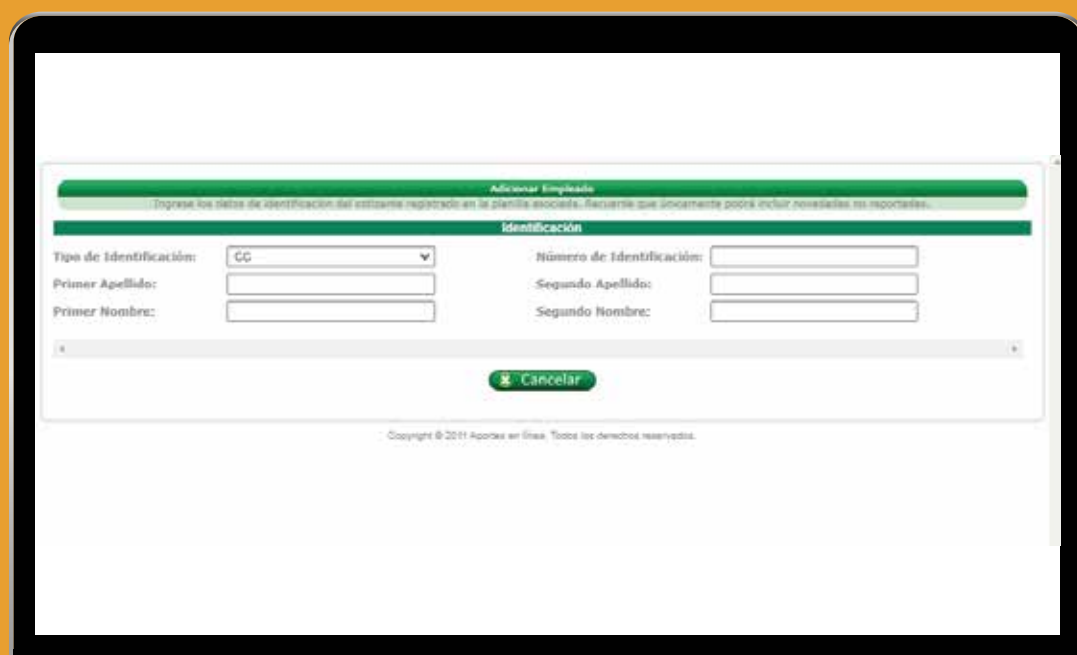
Adicionar Empleado

Ingrese los datos de identificacion del cotizante registrado en la planilla asociada. Recuerde que únicamente podrá incluir novedades no reportadas.

Identificación

Tipo de Identificación: CC

Número de Identificación:

Primer Apellido:

Segundo Apellido:

Primer Nombre:

Segundo Nombre:

Cancelar

Copyright © 2011 Aportes en línea. Todos los derechos reservados.